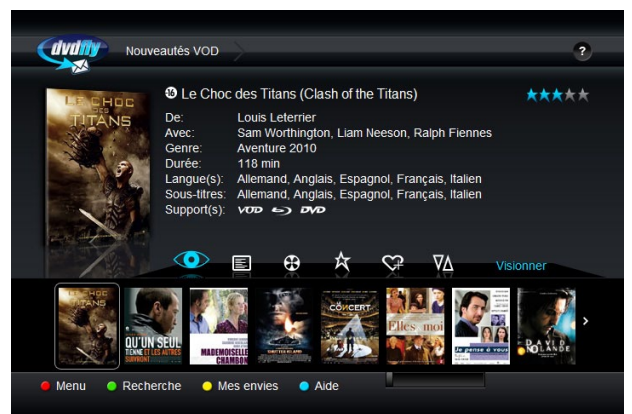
dvdfly Nouveautés VOD ?

LE CHOC DES TITANS

16 Le Choc des Titans (Clash of the Titans)

De: Louis Leterrier
Avec: Sam Worthington, Liam Neeson, Ralph Fiennes
Genre: Aventure 2010
Durée: 118 min
Langue(s): Allemand, Anglais, Espagnol, Français, Italien
Sous-titres: Allemand, Anglais, Espagnol, Français, Italien
Support(s): VOD DVD

Visionner

LE CHOC DES TITANS
QU'UN SEUL TIENNE ET LES AUTRES SUIVRONT
MADEMOISELLE CHAMBON
LE CONCERT
Elles et moi
Je pense à vous
DAVID NOLANDE

Menu Recherche Mes envies Aide